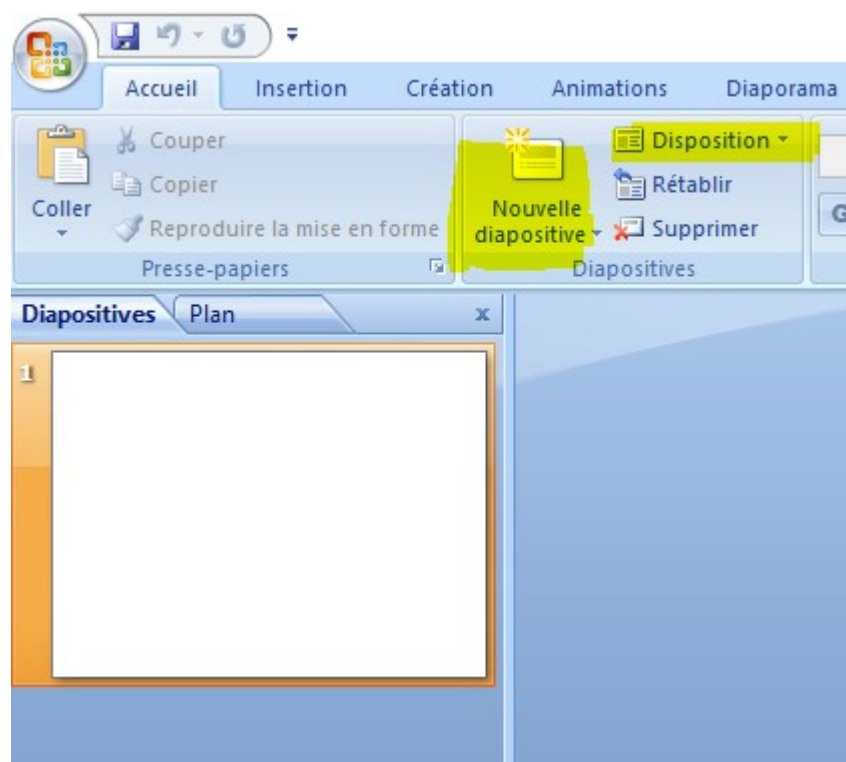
Accueil Insertion Création Animations Diaporama

Coller
Couper
Copier
Reproduire la mise en forme
Presse-papiers

Nouvelle diapositive
Disposition
Rétablir
Supprimer
Diapositives

G

Diapositives Plan x

1